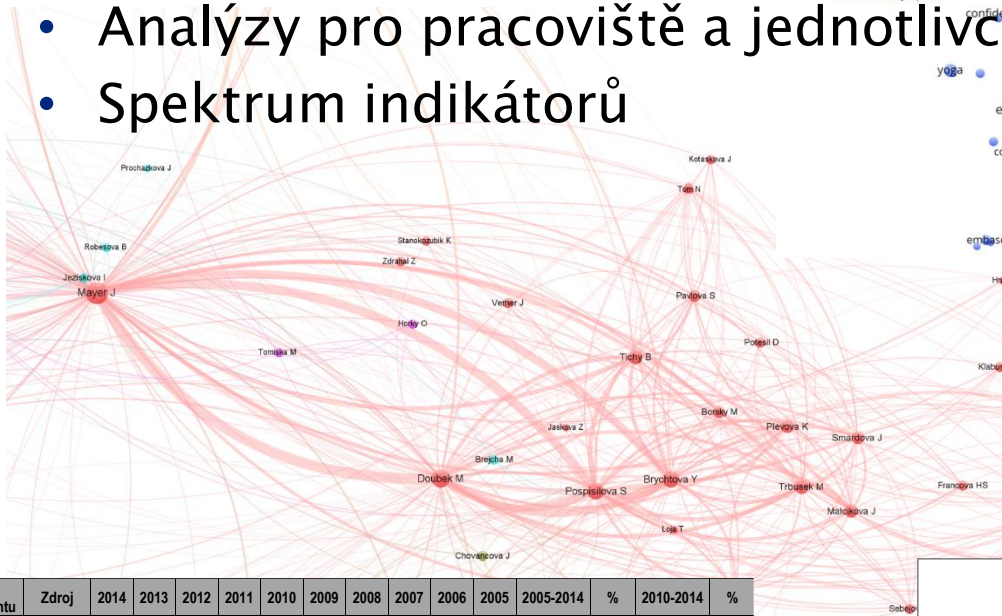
• Analýzy pro pracoviště a jednotlivc
• Spektrum indikátorů

confid
yoga
e
co
embas
Ha
Klabu

Prochazkova J
Kotaskova J
Tom N
Robesova B
Stanokozubik K
Zdrahal Z
Jeziskova I
Mayer J
Verner J
Pavlova S
Horky O
Potesil D
Tomiska M
Tichy B
Borsky M
Jaskova Z
Plevova K
Smardova J
Brejcha M
Doubek M
Brychtova Y
Pospisilova S
Tribusek M
Francova HS
Malcikova J
Loja T
Chovancova J
Sebejo

| ntu | Zdroj | 2014 | 2013 | 2012 | 2011 | 2010 | 2009 | 2008 | 2007 | 2006 | 2005 | 2005-2014 | % | 2010-2014 | % |